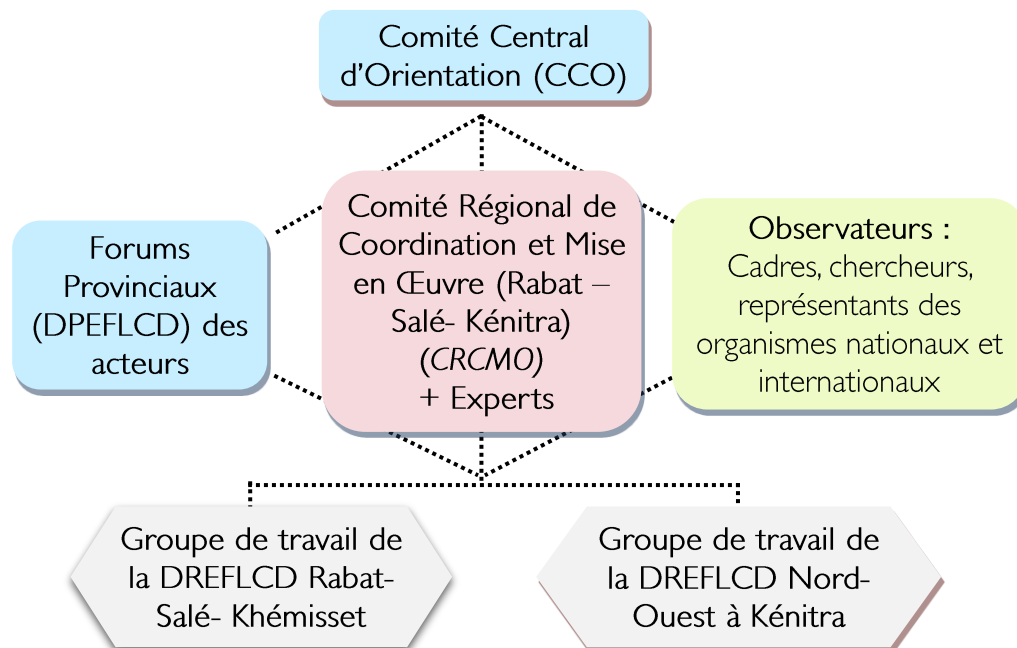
Comité Central d'Orientation (CCO)

Forums Provinciaux (DPEFLCD) des acteurs

Comité Régional de Coordination et Mise en Œuvre (Rabat – Salé- Kénitra) (CRCMO) + Experts

Observateurs : Cadres, chercheurs, représentants des organismes nationaux et internationaux

Groupe de travail de la DREFLCD Rabat-Salé- Khémisset

Groupe de travail de la DREFLCD Nord-Ouest à Kénitra